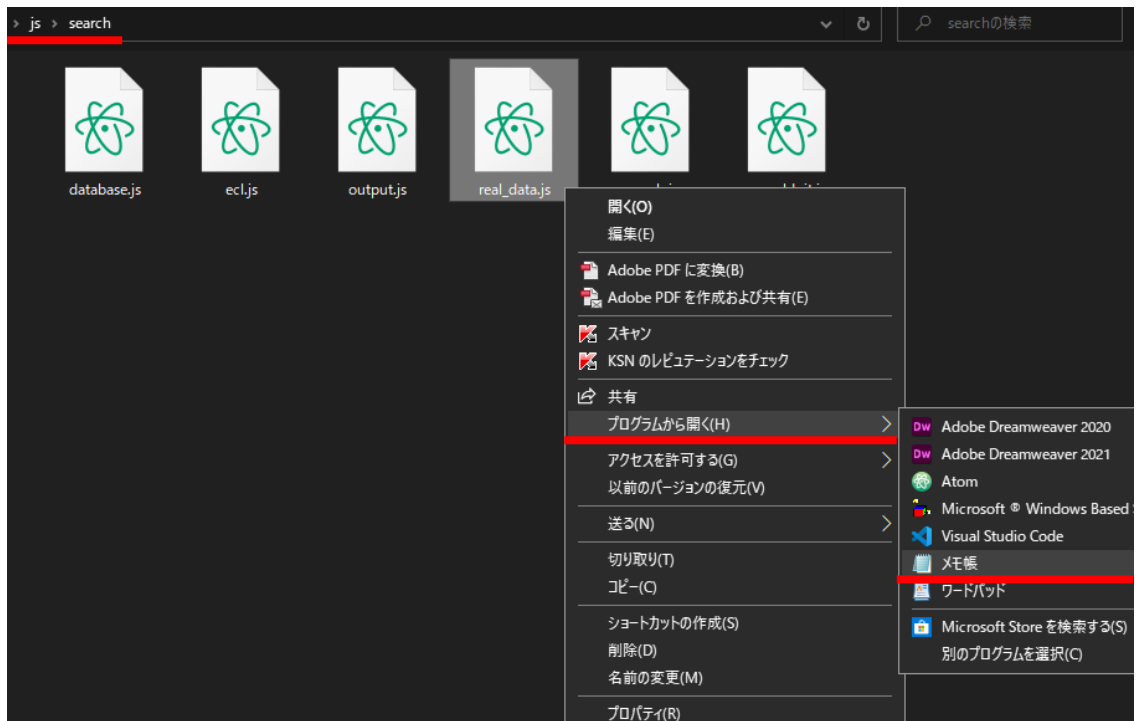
› js › search

searchの検索

database.js

ecl.js

output.js

real_data.js

開く(O)
編集(E)
Adobe PDF に変換(B)
Adobe PDF を作成および共有(E)
スキャン
KSN のレピュテーションをチェック
共有
プログラムから開く(H)
アクセスを許可する(G)
以前のバージョンの復元(V)
送る(N)
切り取り(T)
コピー(C)
ショートカットの作成(S)
削除(D)
名前の変更(M)
プロパティ(R)

Dw Adobe Dreamweaver 2020
Dw Adobe Dreamweaver 2021
Atom
Microsoft ® Windows Based
Visual Studio Code
メモ帳
ワードパッド
Microsoft Store を検索する(S)
別のプログラムを選択(C)